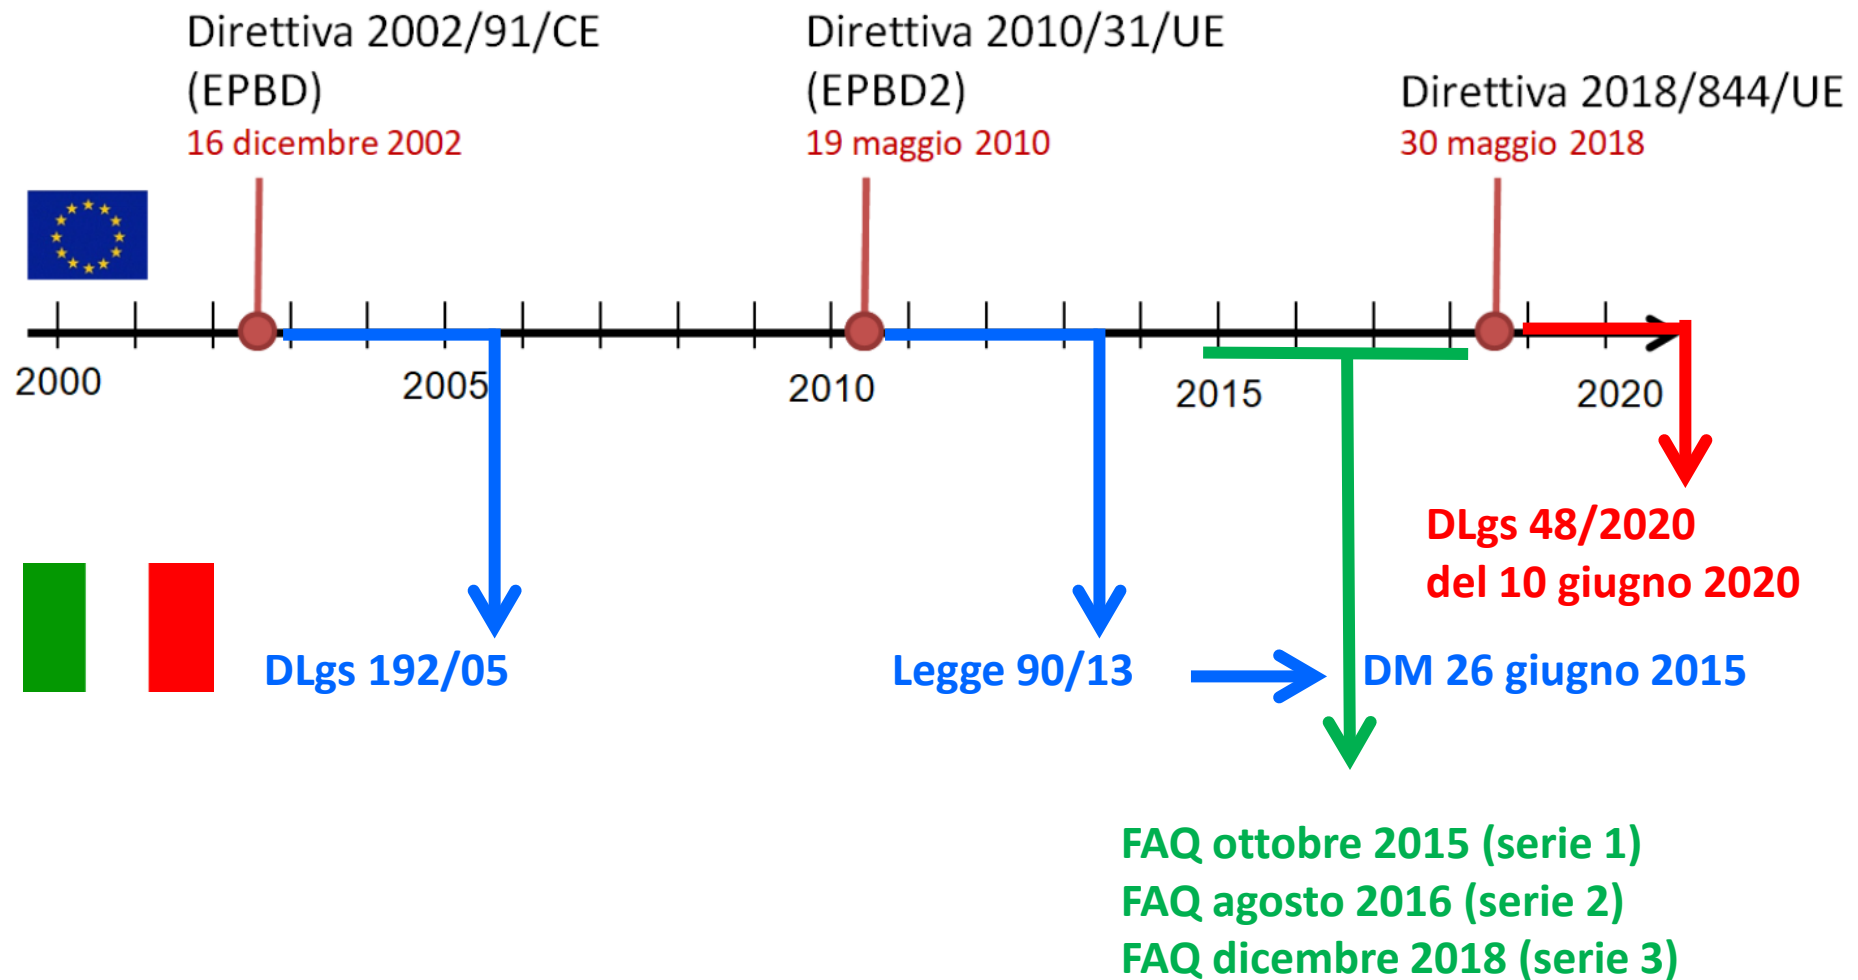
Direttiva 2002/91/CE (EPBD)
16 dicembre 2002

Direttiva 2010/31/UE (EPBD2)
19 maggio 2010

Direttiva 2018/844/UE
30 maggio 2018

2000

2005

2010

2015

2020

DLgs 48/2020
del 10 giugno 2020

DLgs 192/05

Legge 90/13

DM 26 giugno 2015

FAQ ottobre 2015 (serie 1)
FAQ agosto 2016 (serie 2)
FAQ dicembre 2018 (serie 3)